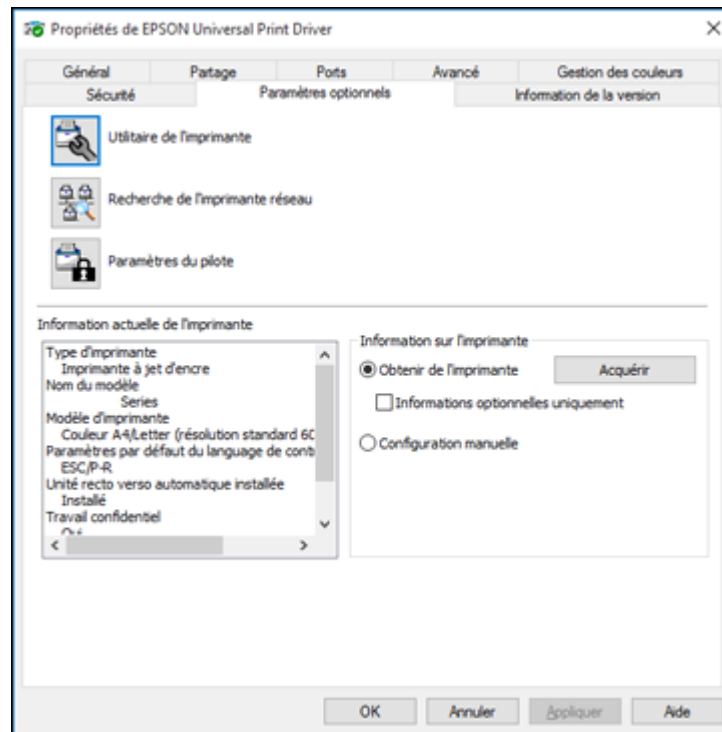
Propriétés de EPSON Universal Print Driver

×

Général
Partage
Ports
Avancé
Gestion des couleurs
Sécurité
Paramètres optionnels
Information de la version

Utilitaire de l'imprimante

Recherche de l'imprimante réseau

Paramètres du pilote

Information actuelle de l'imprimante

Type d'imprimante
Imprimante à jet d'encre
Nom du modèle
Series
Modèle d'imprimante
Couleur A4/Letter (résolution standard 60
Paramètres par défaut du language de cont
ESC/P-R
Unité recto verso automatique installée
Installé
Travail confidentiel
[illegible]

Information sur l'imprimante

Obtenir de l'imprimante

Acquérir

Informations optionnelles uniquement

Configuration manuelle

OK
Annuler
Appliquer
Aide